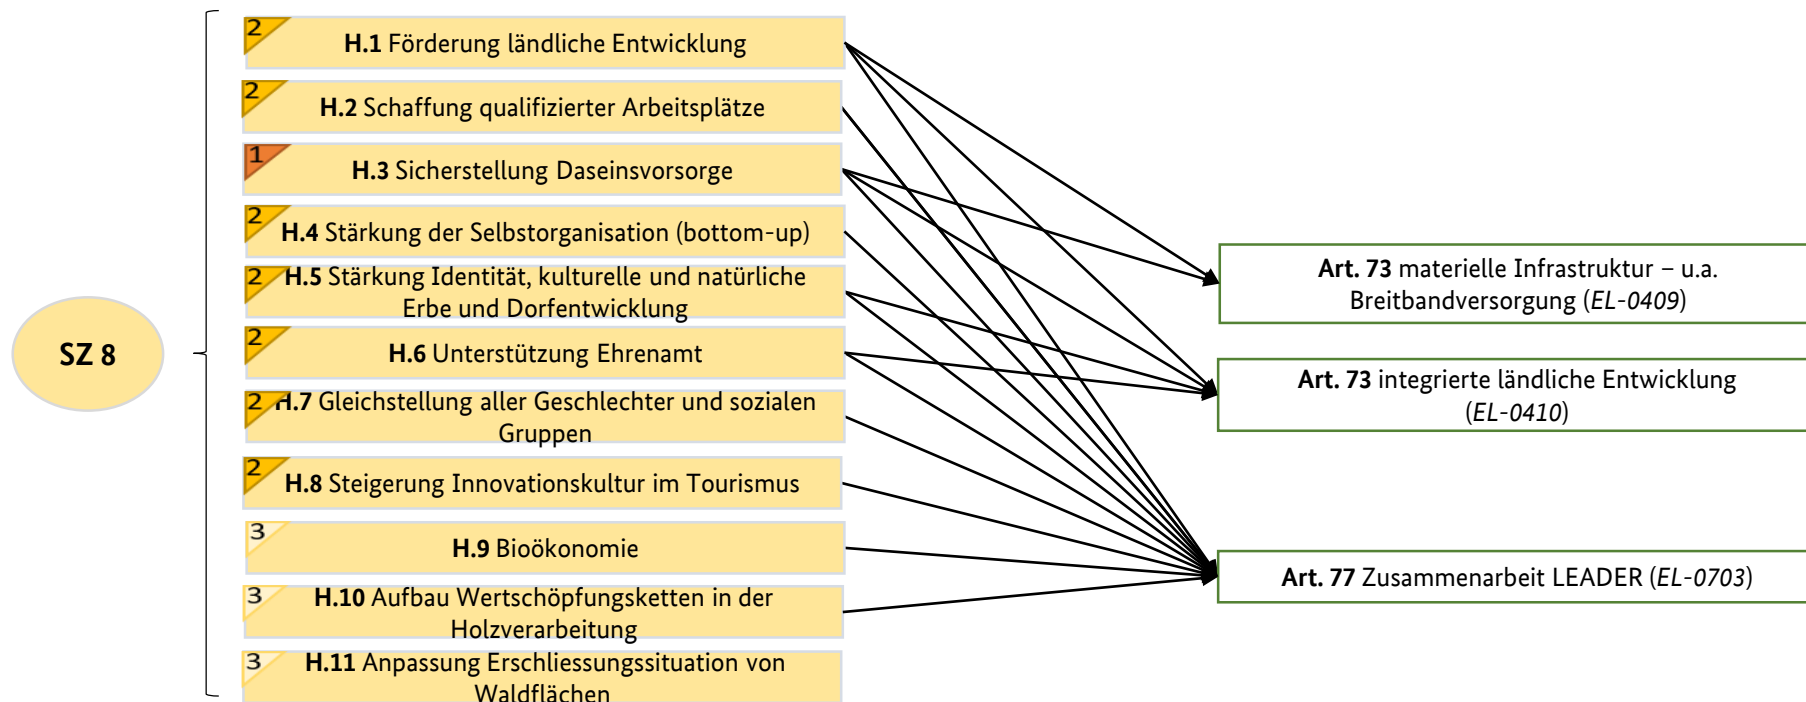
SZ 8

2 **H.1** Förderung ländliche Entwicklung

2 **H.2** Schaffung qualifizierter Arbeitsplätze

1 **H.3** Sicherstellung Daseinsvorsorge

2 **H.4** Stärkung der Selbstorganisation (bottom-up)

2 **H.5** Stärkung Identität, kulturelle und natürliche Erbe und Dorfentwicklung

2 **H.6** Unterstützung Ehrenamt

2 **H.7** Gleichstellung aller Geschlechter und sozialen Gruppen

2 **H.8** Steigerung Innovationskultur im Tourismus

3 **H.9** Bioökonomie

3 **H.10** Aufbau Wertschöpfungsketten in der Holzverarbeitung

3 **H.11** Anpassung Erschliessungssituation von Waldflächen

**Art. 73** materielle Infrastruktur – u.a. Breitbandversorgung (*EL-0409*)

**Art. 73** integrierte ländliche Entwicklung (*EL-0410*)

**Art. 77** Zusammenarbeit LEADER (*EL-0703*)